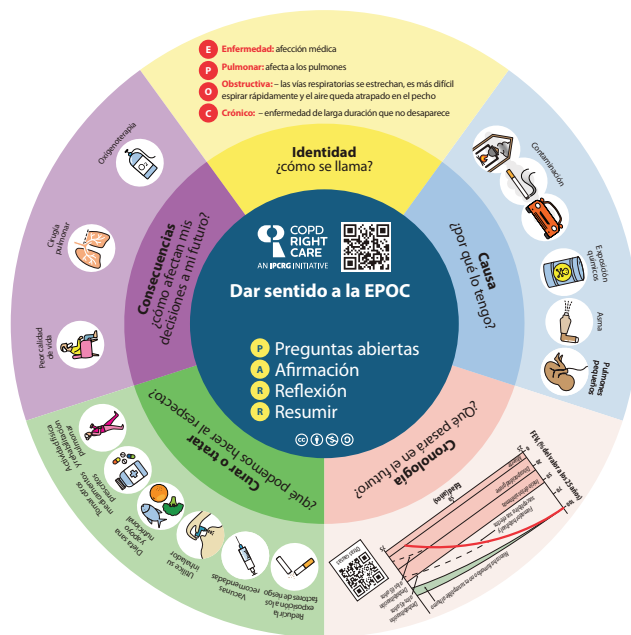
E Enfermedad: afección médica
P Pulmonar: afecta a los pulmones
O Obstructiva: – las vías respiratorias se estrechan, es más difícil espirar rápidamente y el aire queda atrapado en el pecho
C Crónico: – enfermedad de larga duración que no desaparece

Identidad
¿cómo se llama?

Causa
¿por qué lo tengo?

Contaminación
Exposición química
Asma
Pulmones pequeños

Cronología
¿Qué pasará en el futuro?

FEV1 (% del valor a los 25 años)
Edad (años)

Curar o tratar
¿qué podemos hacer al respecto?

Reducir la exposición a los factores de riesgo
Vacunas recomendadas
Utilice su inhalador
Dieta sana y nutritiva
Tomar otros medicamentos prescritos
Actividad física y rehabilitación pulmonar

Consecuencias
¿cómo afectan mis decisiones a mi futuro?

Oxigenoterapia
Cirugía pulmonar
Por calidad de vida

COPD RIGHT CARE
AN IPCRG INITIATIVE

Dar sentido a la EPOC

P Preguntas abiertas
A Afirmación
R Reflexión
R Resumir